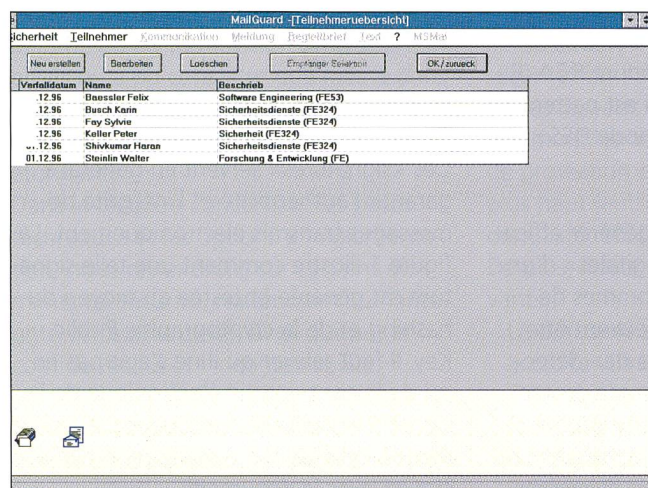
MailGuard -[Teilnehmeruebersicht]

icherheit Teilnehmer Kommunikation Meldung Begleitbrief Test ? MSMail

Neu erstellen Bearbeiten Loeschen Empfanger Selektion OK / zurueck

| Verfalldatum | Name | Beschrieb |
|---|---|---|
| .12.96 | Baessler Felix | Software Engineering (FE53) |
| .12.96 | Busch Karin | Sicherheitsdienste (FE324) |
| .12.96 | Fay Sylvie | Sicherheitsdienste (FE324) |
| .12.96 | Keller Peter | Sicherheit (FE324) |
| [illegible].12.96 | Shivkumar Haran | Sicherheitsdienste (FE324) |
| 01.12.96 | Steinlin Walter | Forschung & Entwicklung (FE) |